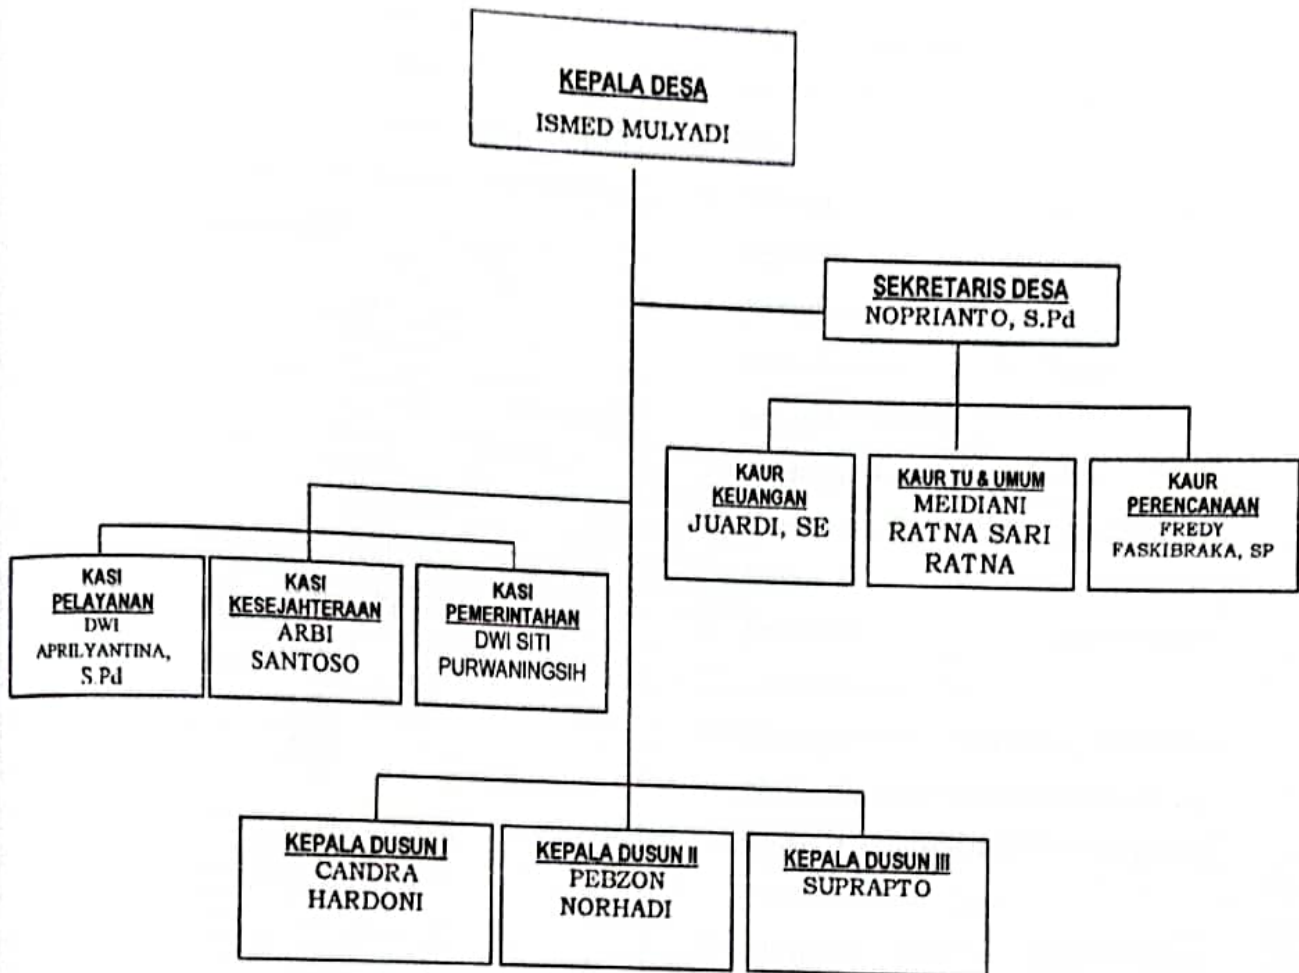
KEPALA DESA
ISMED MULYADI

SEKRETARIS DESA
NOPRIANTO, S.Pd

KAUR KEUANGAN
JUARDI, SE

KAUR TU & UMUM
MEIDIANI RATNA SARI RATNA

KAUR PERENCANAAN
FREDY FASKIBRAKA, SP

KASI PELAYANAN
DWI APRILYANTINA, S.Pd

KASI KESEJAHTERAAN
ARBI SANTOSO

KASI PEMERINTAHAN
DWI SITI PURWANINGSIH

KEPALA DUSUN I
CANDRA HARDONI

KEPALA DUSUN II
PEBZON NORHADI

KEPALA DUSUN III
SUPRAPTO